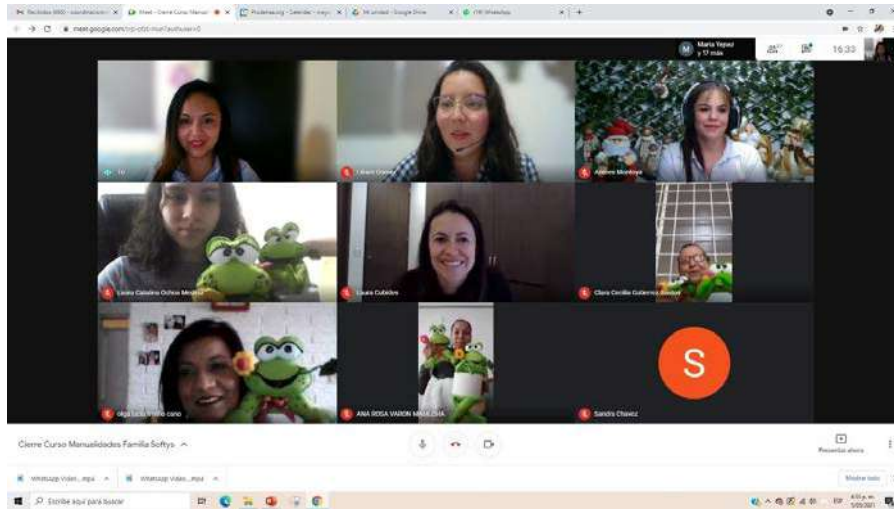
meet.google.com

Maria Yepez y 17 más

16:33

Tú

Lilian Orozco

Andrea Montoya

Laura Catalina Ochoa Mejia

Laura Cubides

Clara Cecilia Gutierrez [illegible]

olga lucia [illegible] cano

ANA ROSA VARON MANZANA

S

Sandra Chavez

Cierre Curso Manualidades Familia Softys ^

Presentar ahora

WhatsApp Video....mp4 ^

WhatsApp Video....mp4 ^

Mostrar todo

Escribe aquí para buscar

ESP

5/05/2021